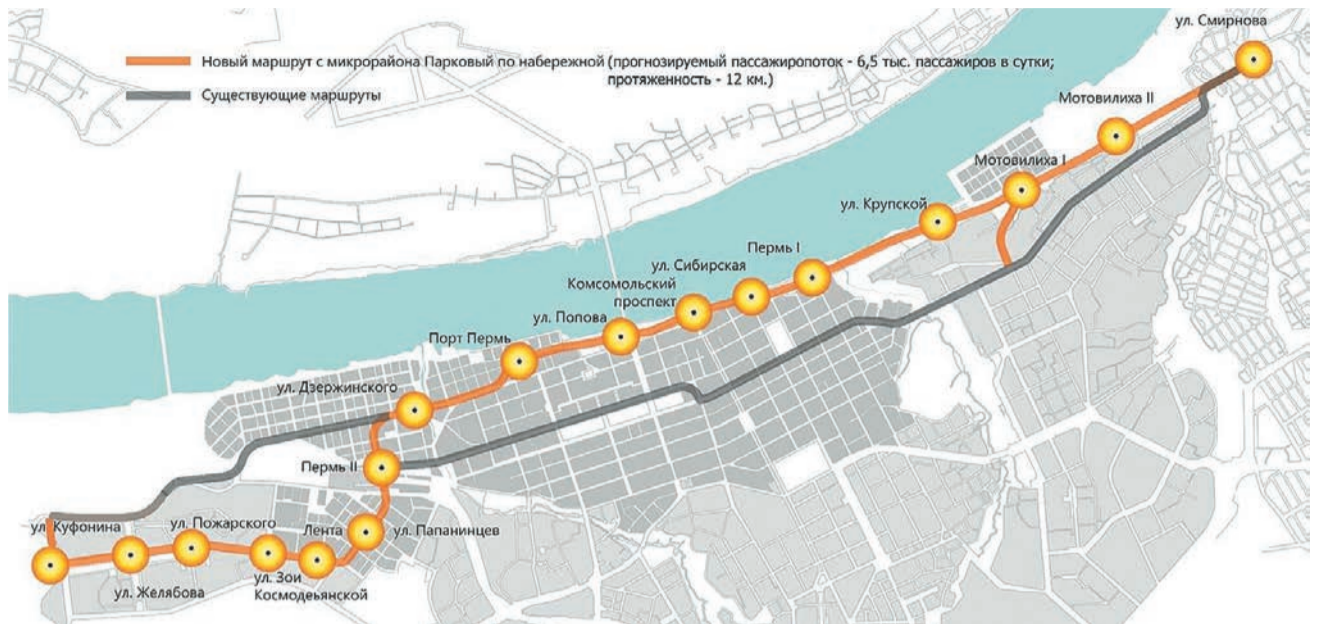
Новый маршрут с микрорайона Парковый по набережной (прогнозируемый пассажиропоток - 6,5 тыс. пассажиров в сутки; протяженность - 12 км.)

Существующие маршруты

ул. Смирнова

Мотовилиха II

Мотовилиха I

ул. Крупской

Пермь I

ул. Сибирская

Комсомольский проспект

ул. Попова

Порт Пермь

ул. Дзержинского

Пермь II

ул. Папанинцев

Лента

ул. Зои Космодемьянской

ул. Пожарского

ул. Желябова

ул. Куфонина